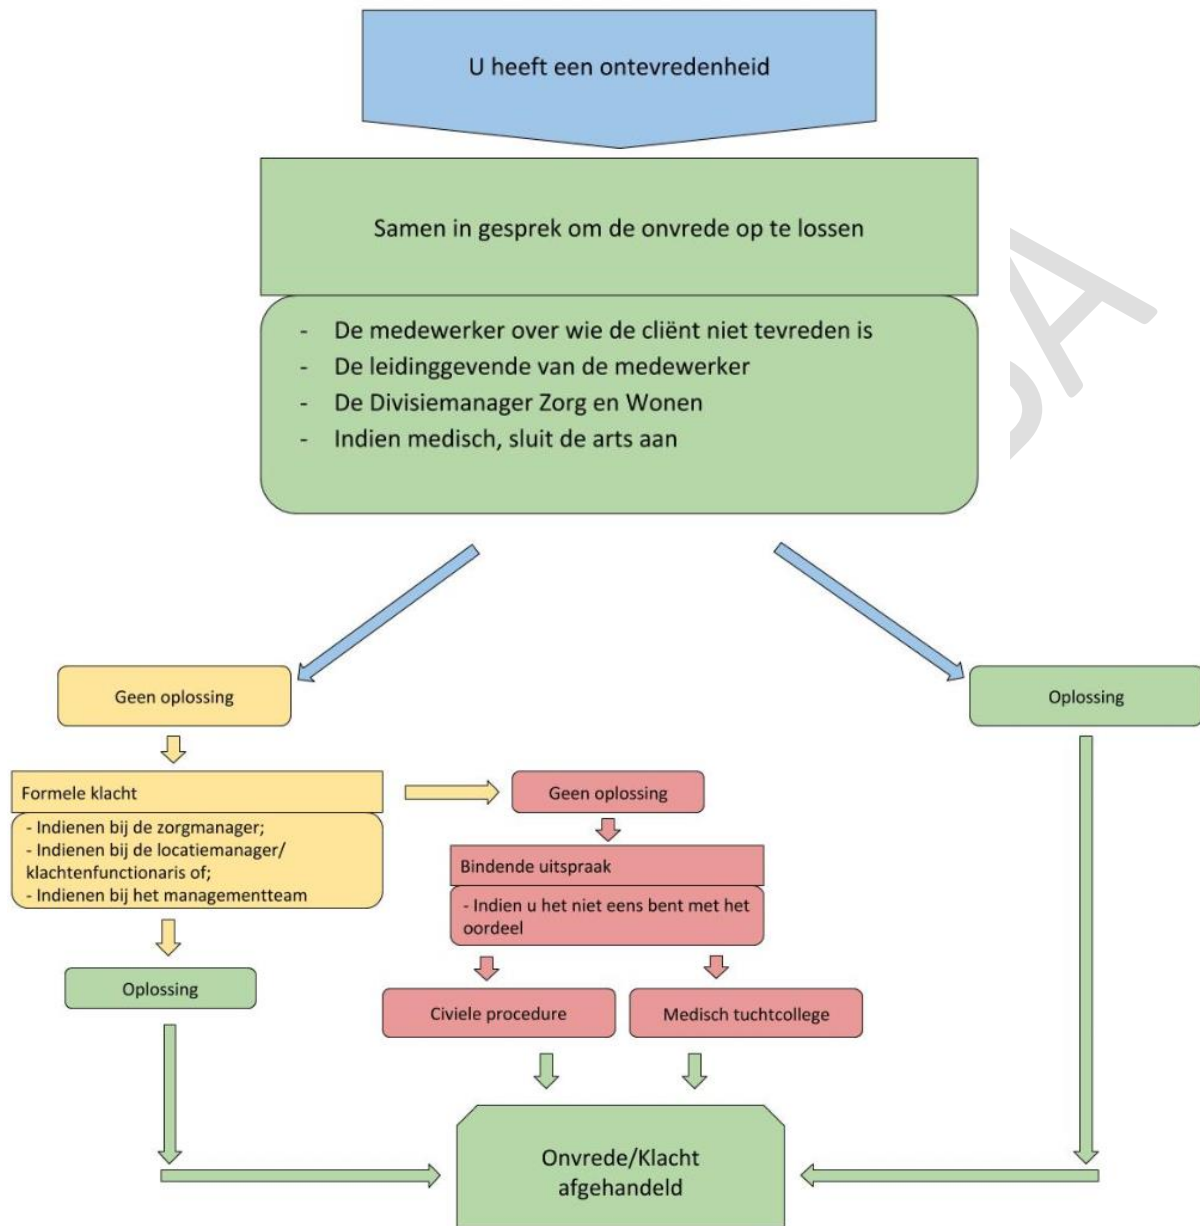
U heeft een ontevredenheid

Samen in gesprek om de onvrede op te lossen

- De medewerker over wie de cliënt niet tevreden is
- De leidinggevende van de medewerker
- De Divisiemanager Zorg en Wonen
- Indien medisch, sluit de arts aan

Geen oplossing

Oplossing

Formele klacht

- Indienen bij de zorgmanager;
- Indienen bij de locatiemanager/ klachtenfunctionaris of;
- Indienen bij het managementteam

Geen oplossing

Bindende uitspraak

- Indien u het niet eens bent met het oordeel

Oplossing

Civiele procedure

Medisch tuchtcollege

Onvrede/Klacht afgehandeld